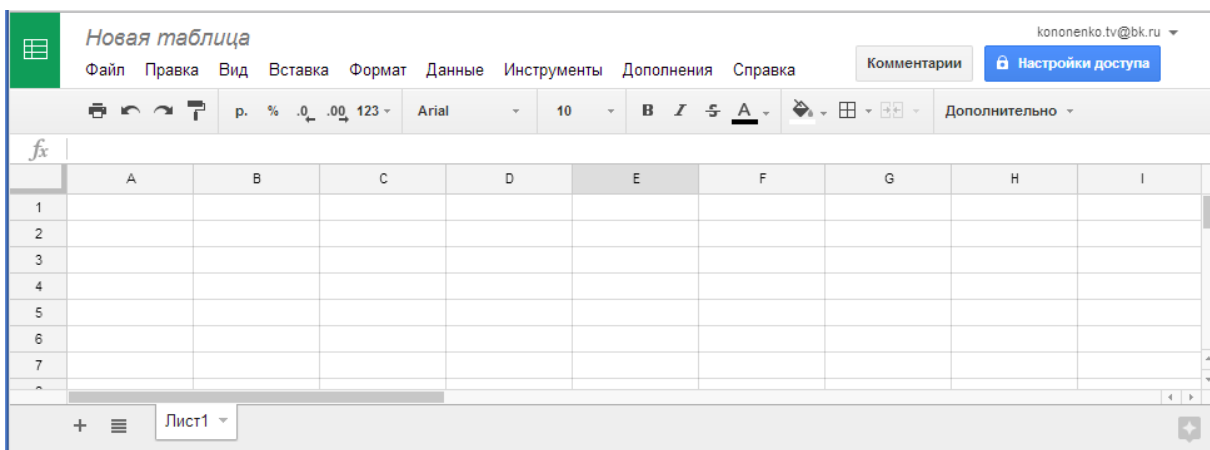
Новая таблица

kononenko.tv@bk.ru

Файл Правка Вид Вставка Формат Данные Инструменты Дополнения Справка

Комментарии

Настройки доступа

р. % .0 .00 123 Arial 10 B I S A Дополнительно

$fx$

|   | A | B | C | D | E | F | G | H | I |
|---|---|---|---|---|---|---|---|---|---|
| 1 |   |   |   |   |   |   |   |   |   |
| 2 |   |   |   |   |   |   |   |   |   |
| 3 |   |   |   |   |   |   |   |   |   |
| 4 |   |   |   |   |   |   |   |   |   |
| 5 |   |   |   |   |   |   |   |   |   |
| 6 |   |   |   |   |   |   |   |   |   |
| 7 |   |   |   |   |   |   |   |   |   |

+ Лист1